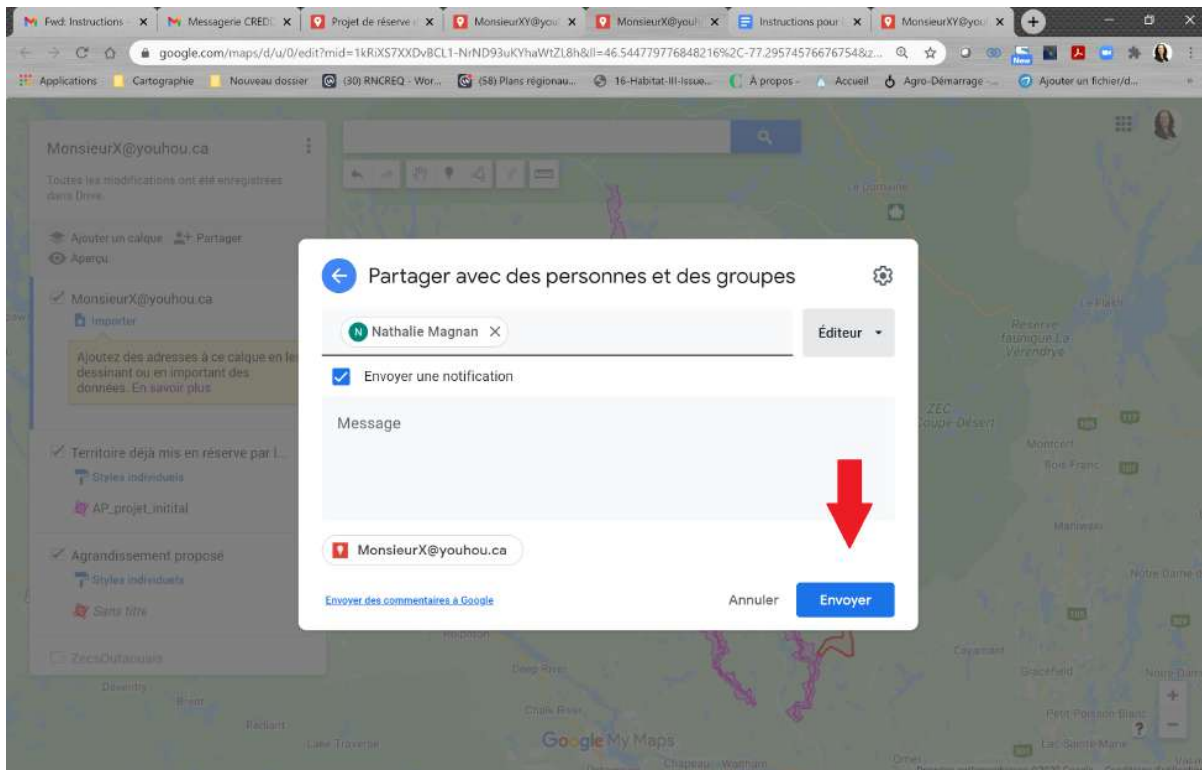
Fwd: Instructions · × | Messagerie CRED × | Projet de réserve × | MonsieurXY@you × | MonsieurX@youh × | Instructions pour × | MonsieurXY@you ×

google.com/maps/d/u/0/edit?mid=1kRiXS7XXDvBCL1-NrND93uKYhaWtZL8h&ll=46.544779776848216%2C-77.29574576676754&z...

Applications | Cartographie | Nouveau dossier | (30) RNCREQ - Wor... | (58) Plans régionau... | 16-Habitat-III-Issue... | À propos - | Accueil | Agro-Démarrage - ... | Ajouter un fichier/d...

MonsieurX@youhou.ca

Toutes les modifications ont été enregistrées dans Drive

Ajouter un calque | Partager

Aperçu

MonsieurX@youhou.ca

Importer

Ajoutez des adresses à ce calque en les dessinant ou en important des données. En savoir plus

Territoire déjà mis en réserve par l...

Styles individuels

AP_projet_initial

Agrandissement proposé

Styles individuels

Sans titre

ZecsOutaouais

Partager avec des personnes et des groupes

Nathalie Magnan

Éditeur

Envoyer une notification

Message

MonsieurX@youhou.ca

Envoyer des commentaires à Google

Annuler

Envoyer

La Domaine

Réserve faunique La Vérendrye

ZEC Coupe Désert

Montcerf

Bois Franc

Maniwaki

Notre-Dame

Cayamant

Gracefield

Petit-Poisson-Blanc

Lac-Sainte-Marie

Deep River

Chalk River

Lake Traverse

Radiant

Google My Maps

Chapeau

Waltham